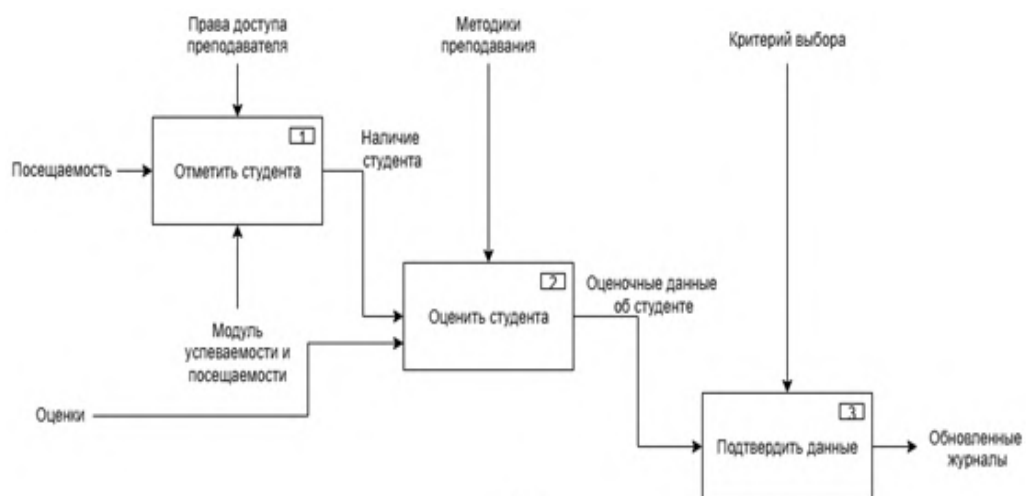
Права доступа преподавателя

Методики преподавания

Критерий выбора

Посещаемость

1

Отметить студента

Наличие студента

Модуль успеваемости и посещаемости

2

Оценить студента

Оценочные данные об студенте

Оценки

3

Подтвердить данные

Обновленные журналы